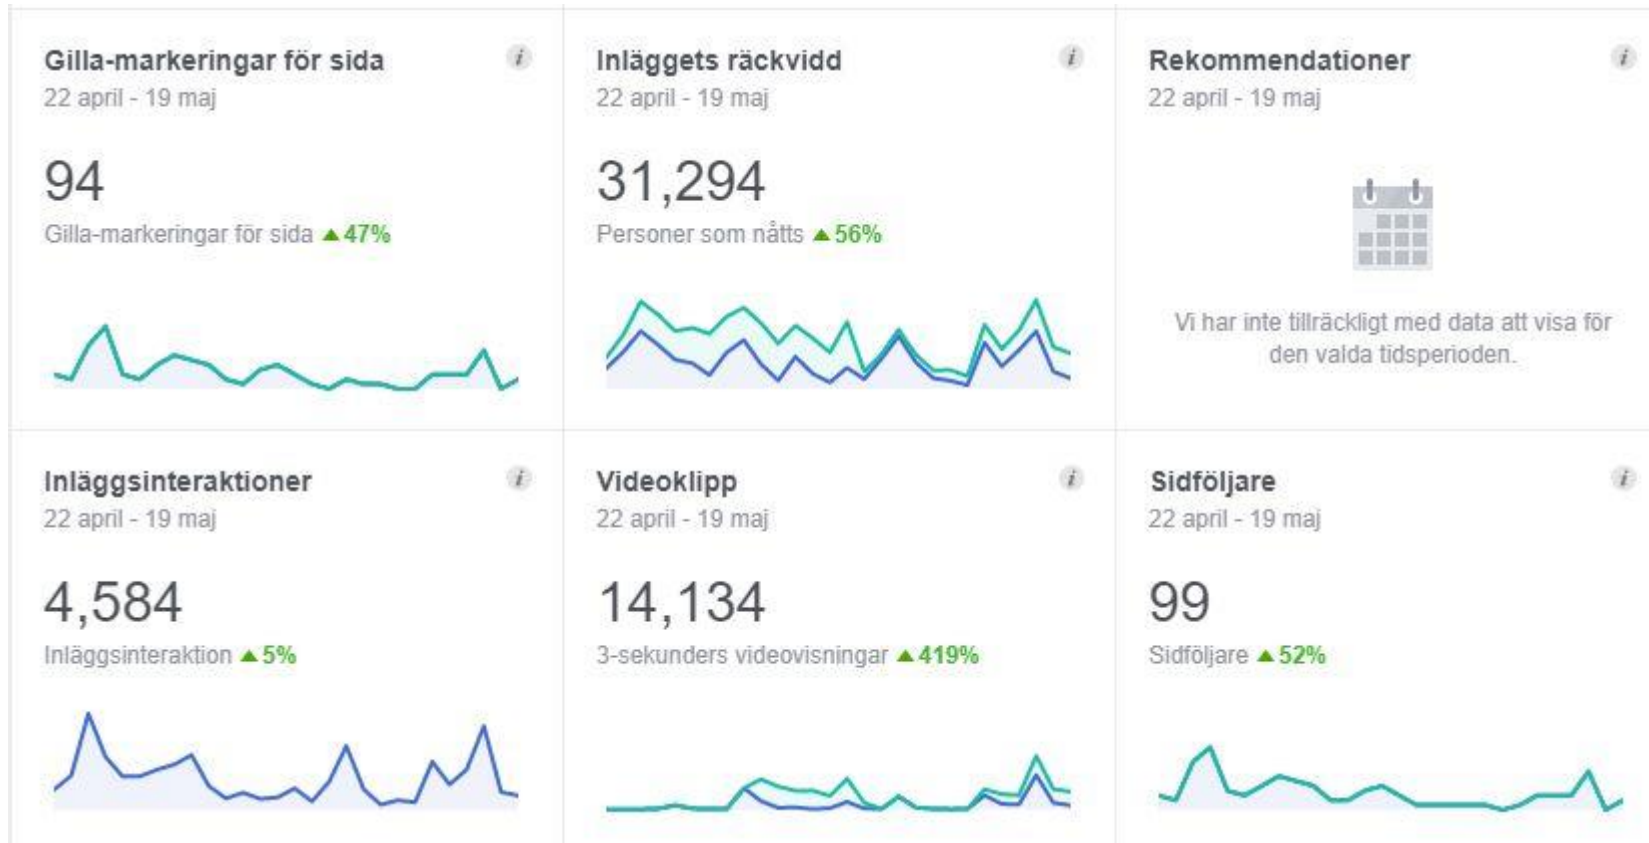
Gilla-markeringar för sida
22 april - 19 maj

94
Gilla-markeringar för sida ▲47%

Inläggets räckvidd
22 april - 19 maj

31,294
Personer som nåtts ▲56%

Rekommendationer
22 april - 19 maj

Vi har inte tillräckligt med data att visa för den valda tidsperioden.

Inläggsinteraktioner
22 april - 19 maj

4,584
Inläggsinteraktion ▲5%

Videoklipp
22 april - 19 maj

14,134
3-sekunders videovisningar ▲419%

Sidföljare
22 april - 19 maj

99
Sidföljare ▲52%